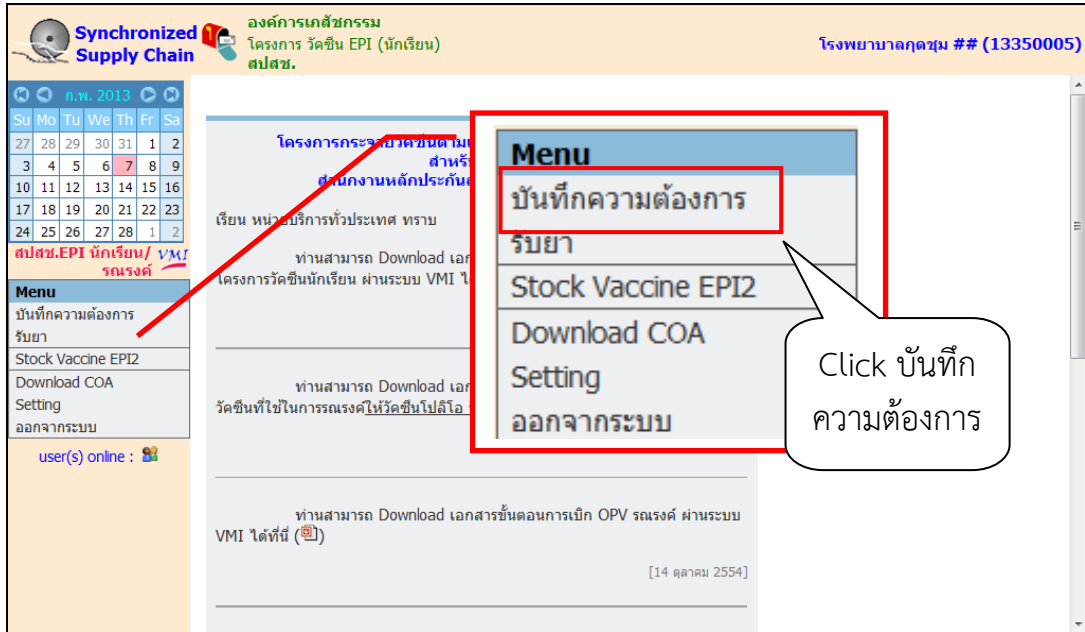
Synchronized Supply Chain

องค์การเภสัชกรรม
โครงการ วัคซีน EPI (นักเรียน)
สปสช.

โรงพยาบาลกุดชุม ## (13350005)

ก.พ. 2013

| Su | Mo | Tu | We | Th | Fr | Sa |
|---|---|---|---|---|---|---|
| 27 | 28 | 29 | 30 | 31 | 1 | 2 |
| 3 | 4 | 5 | 6 | 7 | 8 | 9 |
| 10 | 11 | 12 | 13 | 14 | 15 | 16 |
| 17 | 18 | 19 | 20 | 21 | 22 | 23 |
| 24 | 25 | 26 | 27 | 28 | 1 | 2 |

สปสช.EPI นักเรียน/รณรงค์ VMI

Menu
บันทึกความต้องการ
รับยา
Stock Vaccine EPI2
Download COA
Setting
ออกจากระบบ

user(s) online :

โครงการกระจาย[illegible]
สำหรั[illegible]
ส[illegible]นักงานหลักประกัน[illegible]

เรียน หน่วยบริการทั่วประเทศ ทราบ

ท่านสามารถ Download เอก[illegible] โครงการวัคซีนนักเรียน ผ่านระบบ VMI ไ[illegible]

ท่านสามารถ Download เอก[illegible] วัคซีนที่ใช้ในการรณรงค์ให้วัคซีนโปลิโอ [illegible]

ท่านสามารถ Download เอกสารขั้นตอนการเบิก OPV รณรงค์ ผ่านระบบ VMI ได้ที่นี่ ()

[14 ตุลาคม 2554]

Menu
บันทึกความต้องการ
รับยา
Stock Vaccine EPI2
Download COA
Setting
ออกจากระบบ

Click บันทึกความต้องการ